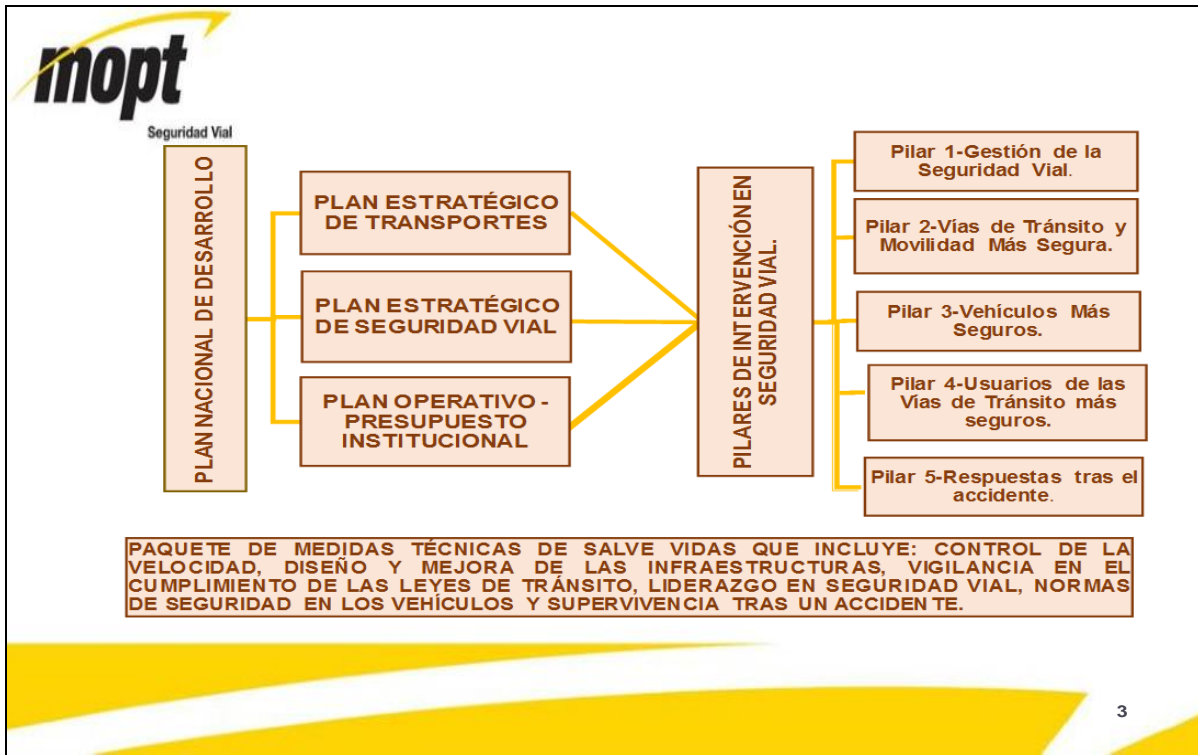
mopt
Seguridad Vial

PLAN NACIONAL DE DESARROLLO

PLAN ESTRATÉGICO DE TRANSPORTES

PLAN ESTRATÉGICO DE SEGURIDAD VIAL

PLAN OPERATIVO - PRESUPUESTO INSTITUCIONAL

PILARES DE INTERVENCIÓN EN SEGURIDAD VIAL.

Pilar 1-Gestión de la Seguridad Vial.

Pilar 2-Vías de Tránsito y Movilidad Más Segura.

Pilar 3-Vehículos Más Seguros.

Pilar 4-Usuarios de las Vías de Tránsito más seguros.

Pilar 5-Respuestas tras el accidente.

PAQUETE DE MEDIDAS TÉCNICAS DE SALVE VIDAS QUE INCLUYE: CONTROL DE LA VELOCIDAD, DISEÑO Y MEJORA DE LAS INFRAESTRUCTURAS, VIGILANCIA EN EL CUMPLIMIENTO DE LAS LEYES DE TRÁNSITO, LIDERAZGO EN SEGURIDAD VIAL, NORMAS DE SEGURIDAD EN LOS VEHÍCULOS Y SUPERVIVENCIA TRAS UN ACCIDENTE.

3